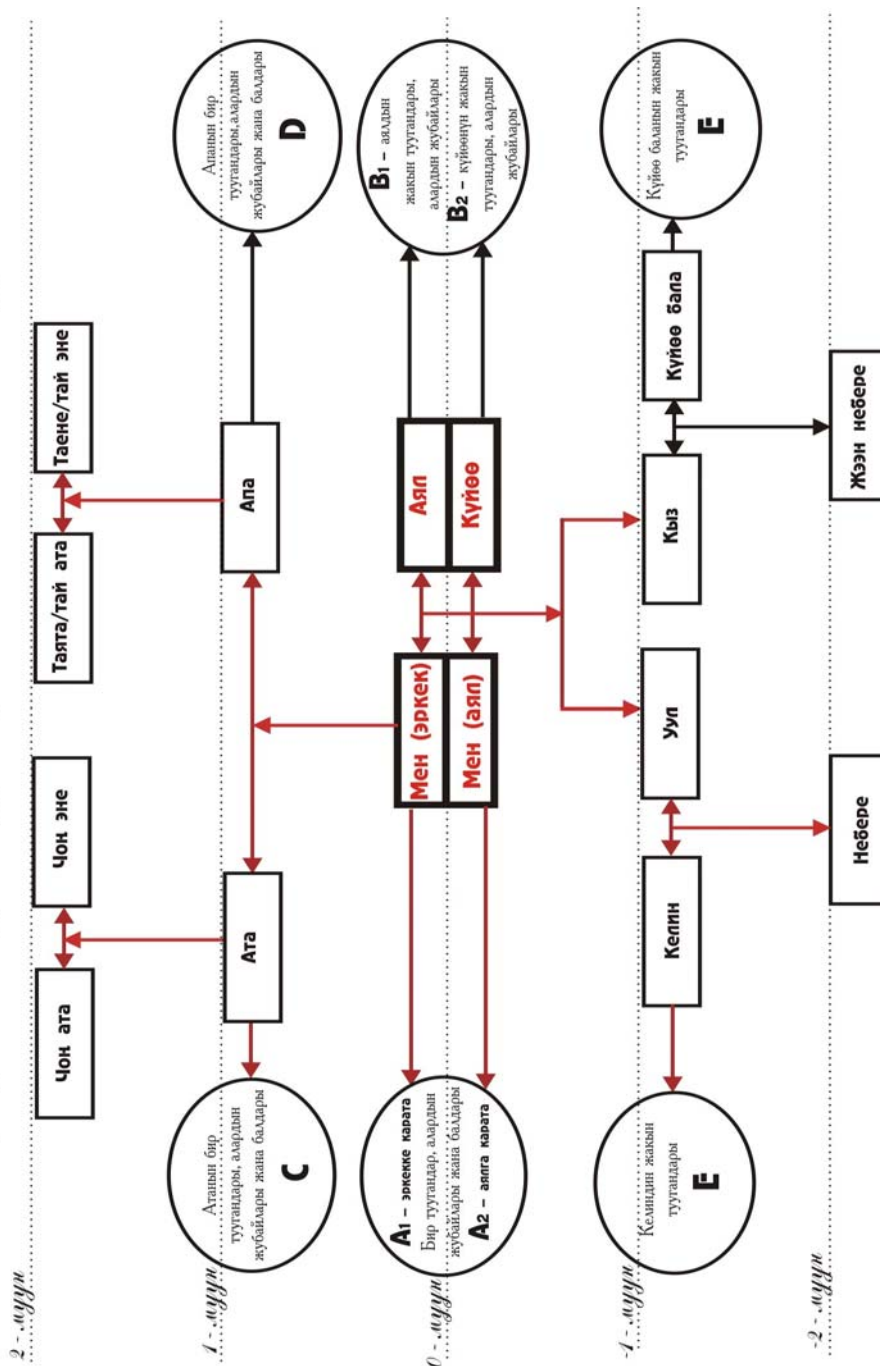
2 - муун

1 - муун

0 - муун

-1 - муун

-2 - муун

Чоң ата

Чоң эне

Таята/тай ата

Таене/тай эне

Ата

Апа

Атанын бир туугандары, алардын жубайлары жана балдары
C

Апанын бир туугандары, алардын жубайлары жана балдары
D

Мен (эркек)

Мен (аял)

Аял

Күйөө

A1 – эркекке карата
Бир туугандар, алардын жубайлары жана балдары
A2 – аялга карата

B1 – аялдын жакын туугандары, алардын жубайлары
B2 – күйөөнүн жакын туугандары, алардын жубайлары

Келин

Уул

Кыз

Күйөө бала

Келиндин жакын туугандары
E

Күйөө баланын жакын туугандары
E

Небере

Жээн небере